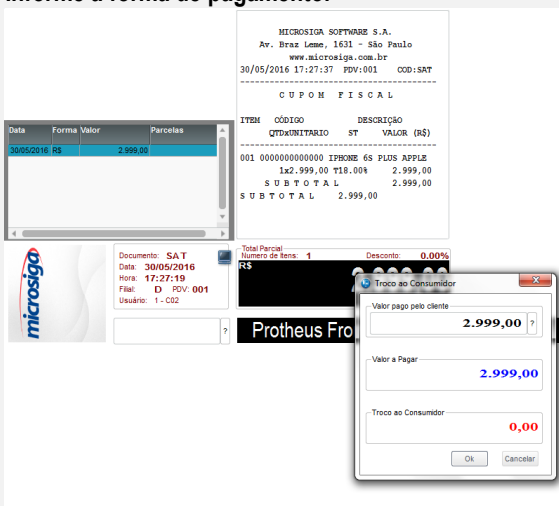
Informe a forma de pagamento:

MICROSIGA SOFTWARE S.A.
Av. Braz Leme, 1631 - São Paulo
www.microsiga.com.br
30/05/2016 17:27:37 PDV:001 COD:SAT
C U P O M F I S C A L
ITEM CÓDIGO DESCRIÇÃO
QTDxUNITARIO ST VALOR (R$)
001 0000000000000 IPHONE 6S PLUS APPLE
1x2.999,00 T18.00% 2.999,00
S U B T O T A L 2.999,00
S U B T O T A L 2.999,00

| Data | Forma | Valor | Parcelas |
|---|---|---|---|
| 30/05/2016 | R$ | 2.999,00 | |

microsiga

Documento: SAT
Data: 30/05/2016
Hora: 17:27:19
Filial: D PDV: 001
Usuário: 1 - C02

?

Total Parcial
Número de itens: 1
Desconto: 0.00%
R$

Protheus Fro

Troco ao Consumidor
Valor pago pelo cliente
2.999,00 ?
Valor a Pagar
2.999,00
Troco ao Consumidor
0,00
Ok Cancelar